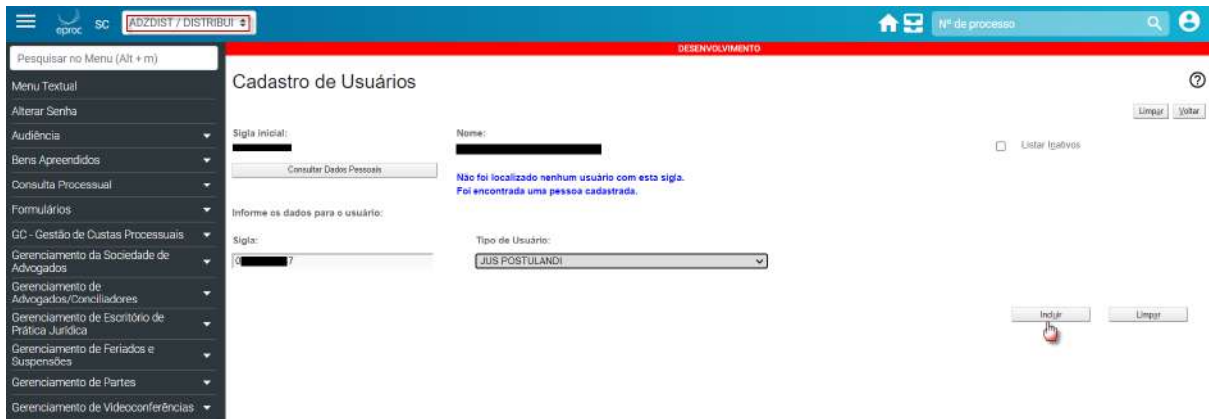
eproc SC ADZDIST / DISTRIBUI

Nº de processo

Pesquisar no Menu (Alt + m)

Menu Textual

Alterar Senha

Audiência

Bens Apreendidos

Consulta Processual

Formulários

GC - Gestão de Custas Processuais

Gerenciamento da Sociedade de Advogados

Gerenciamento de Advogados/Conciliadores

Gerenciamento de Escritório de Prática Jurídica

Gerenciamento de Feriados e Suspensões

Gerenciamento de Partes

Gerenciamento de Videoconferências

DESENVOLVIMENTO

Cadastro de Usuários

Limpar Voltar

Sigla inicial:

Nome:

Listar Inativos

Consultar Dados Pessoais

Não foi localizado nenhum usuário com esta sigla.
Foi encontrada uma pessoa cadastrada.

Informe os dados para o usuário:

Sigla:

0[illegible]7

Tipo de Usuário:

JUS POSTULANDI

Incluir

Limpar